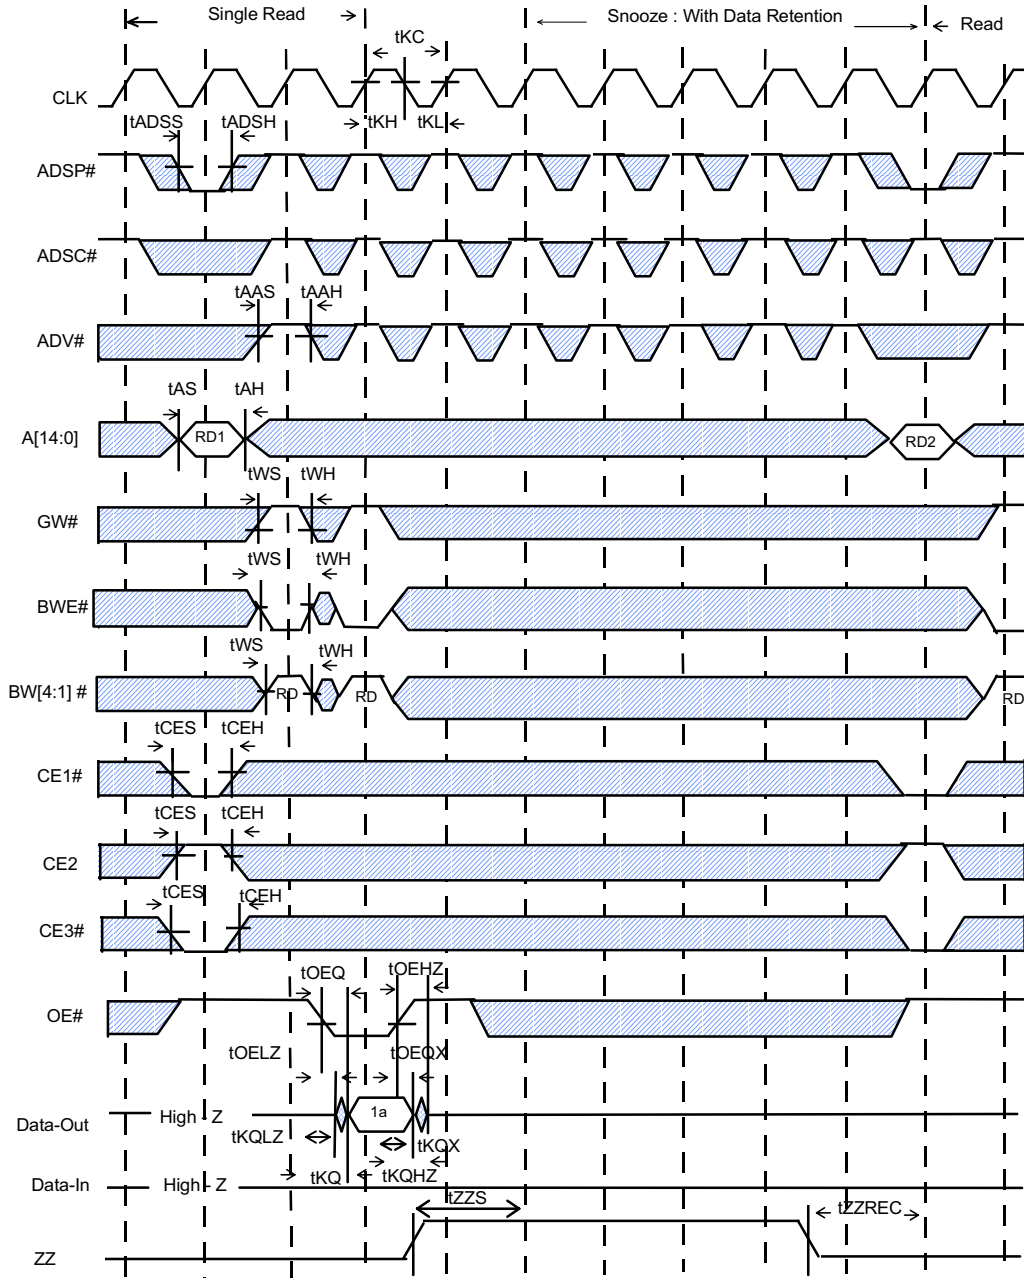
Single Read
Snooze : With Data Retention
Read
tKC
CLK
tADSS tADSH
tKH tKL
ADSP#
ADSC#
tAAS tAAH
ADV#
tAS tAH
A[14:0]
RD1
RD2
tWS tWH
GW#
tWS tWH
BWE#
tWS
tWH
BW[4:1] #
RD
RD
RD
tCES tCEH
CE1#
tCES tCEH
CE2
tCES tCEH
CE3#
tOEQ tOEHZ
OE#
tOELZ tOEQX
Data-Out
High Z
1a
tKQLZ tKQX
tKQ tKQHZ
Data-In
High Z
tZZS
tZZREC
ZZ